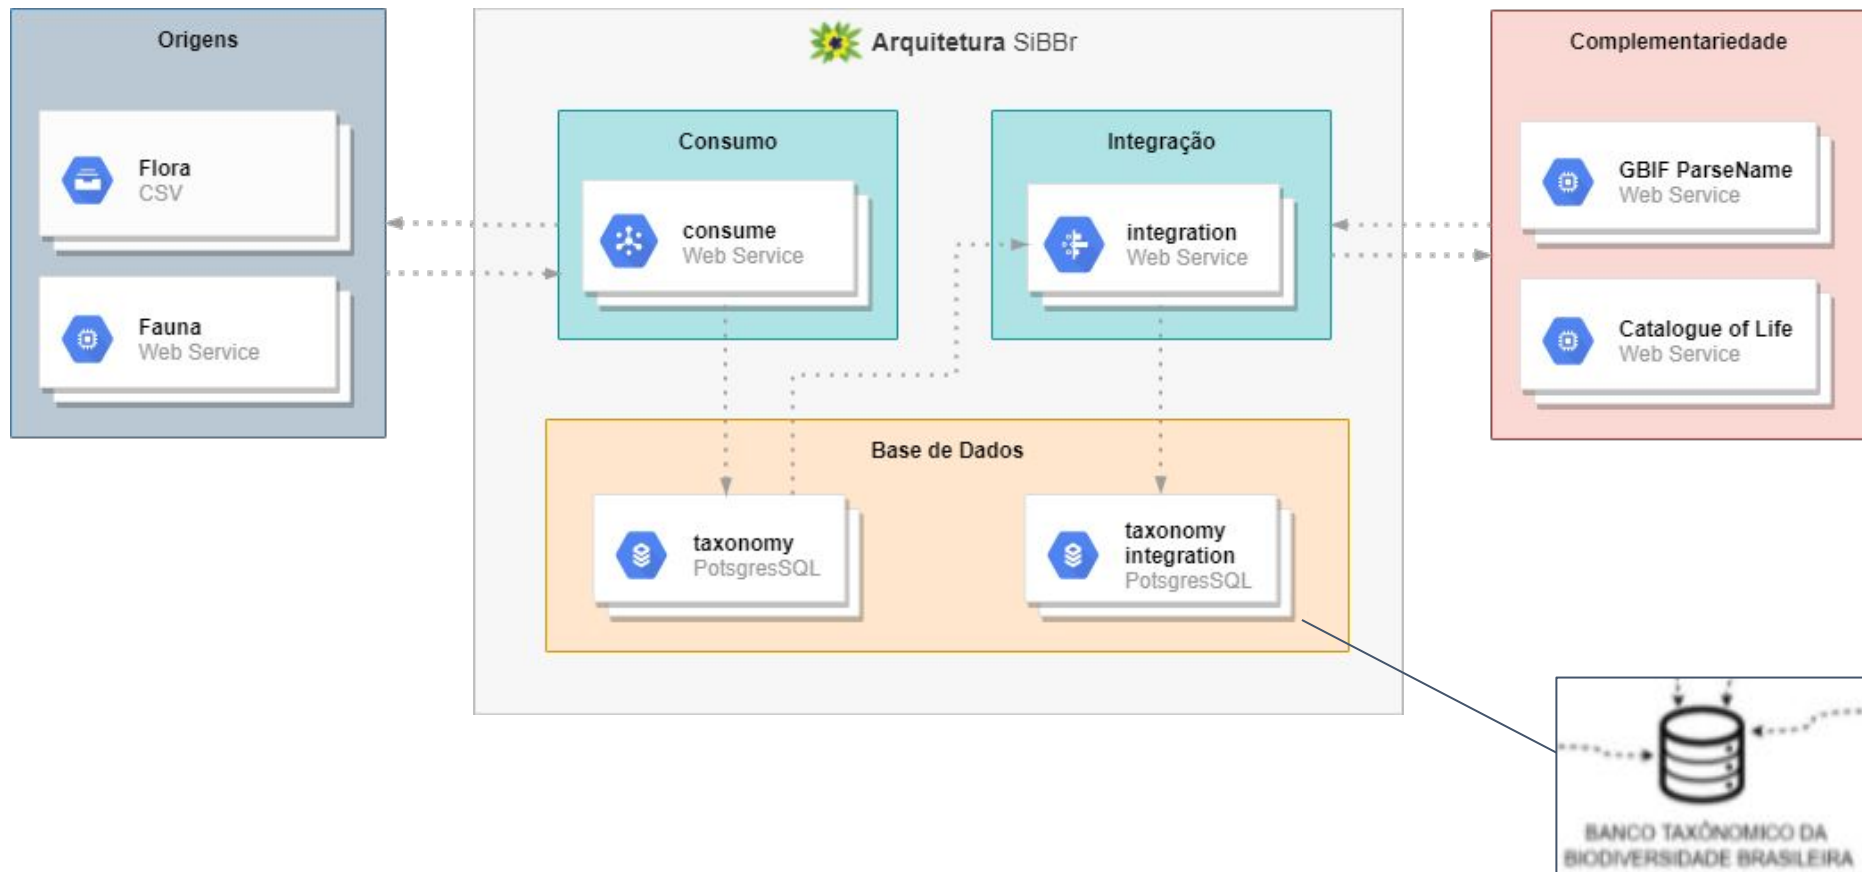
Origens

Flora
CSV

Fauna
Web Service

Arquitetura SiBBr

Consumo

consume
Web Service

Integração

integration
Web Service

Base de Dados

taxonomy
PotsgresSQL

taxonomy
integration
PotsgresSQL

Complementariedade

GBIF ParseName
Web Service

Catalogue of Life
Web Service

BANCO TAXÔNOMICO DA
BIODIVERSIDADE BRASILEIRA